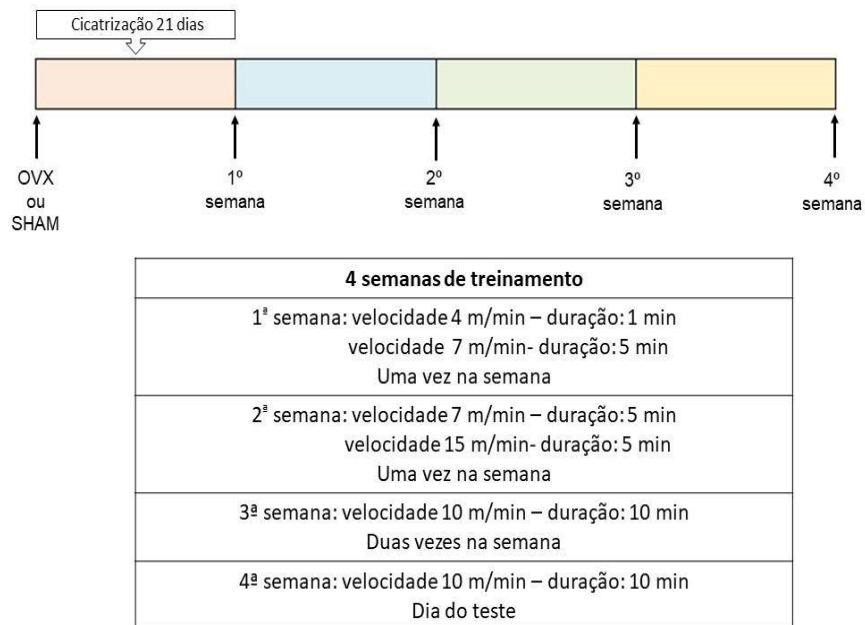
Cicatrização 21 dias

OVX ou SHAM

1º semana

2º semana

3º semana

4º semana

| 4 semanas de treinamento |
|---|
| 1ª semana: velocidade 4 m/min – duração: 1 min velocidade 7 m/min- duração: 5 min Uma vez na semana |
| 2ª semana: velocidade 7 m/min – duração: 5 min velocidade 15 m/min- duração: 5 min Uma vez na semana |
| 3ª semana: velocidade 10 m/min – duração: 10 min Duas vezes na semana |
| 4ª semana: velocidade 10 m/min – duração: 10 min Dia do teste |